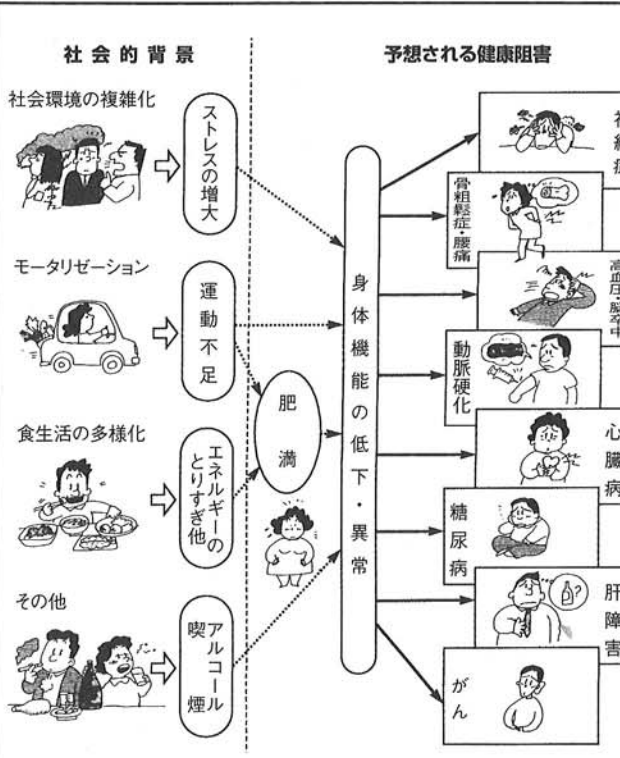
社会的背景

社会環境の複雑化

ストレスの増大

モータリゼーション

運動不足

食生活の多様化

エネルギーのとりすぎ他

その他

アルコール
喫煙

肥満

予想される健康阻害

身体機能の低下・異常

神経症

骨粗鬆症・腰痛

高血圧・脳卒中

動脈硬化

心臓病

糖尿病

肝障害

がん